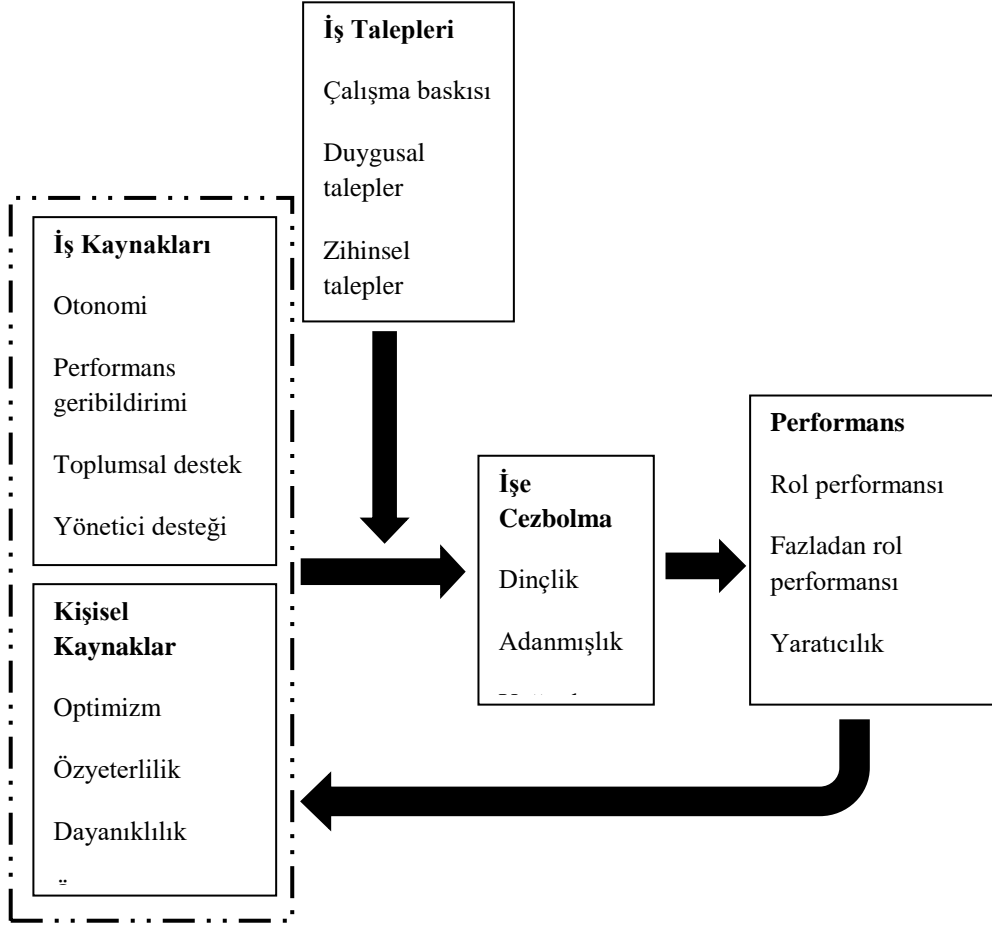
İş Talepleri

Çalışma baskısı

Duygusal talepler

Zihinsel talepler

İş Kaynakları

Otonomi

Performans geribildirimi

Toplumsal destek

Yönetici desteği

Kişisel Kaynaklar

Optimizm

Özyeterlilik

Dayanıklılık

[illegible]

İşe Cezbolma

Dinçlik

Adanmışlık

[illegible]

Performans

Rol performansı

Fazladan rol performansı

Yaratıcılık